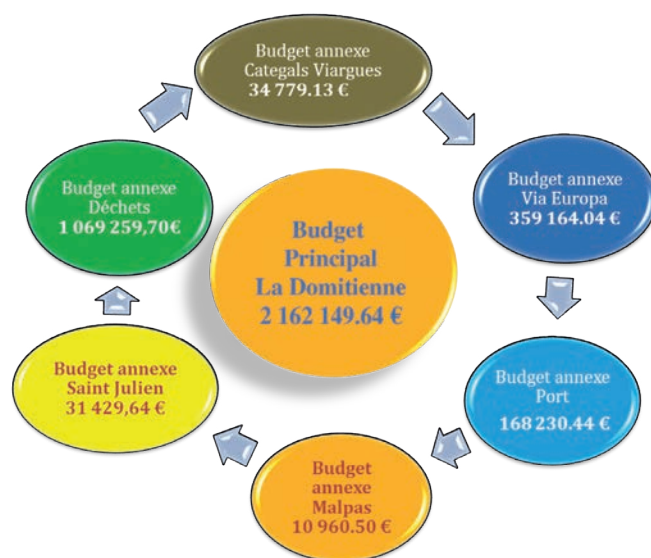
Budget annexe
Categals Viargues
34 779.13 €

Budget annexe
Via Europa
359 164.04 €

Budget annexe
Port
168 230.44 €

Budget
annexe
Malpas
10 960.50 €

Budget annexe
Saint Julien
31 429,64 €

Budget annexe
Déchets
1 069 259,70€

Budget
Principal
La Domitienne
2 162 149.64 €